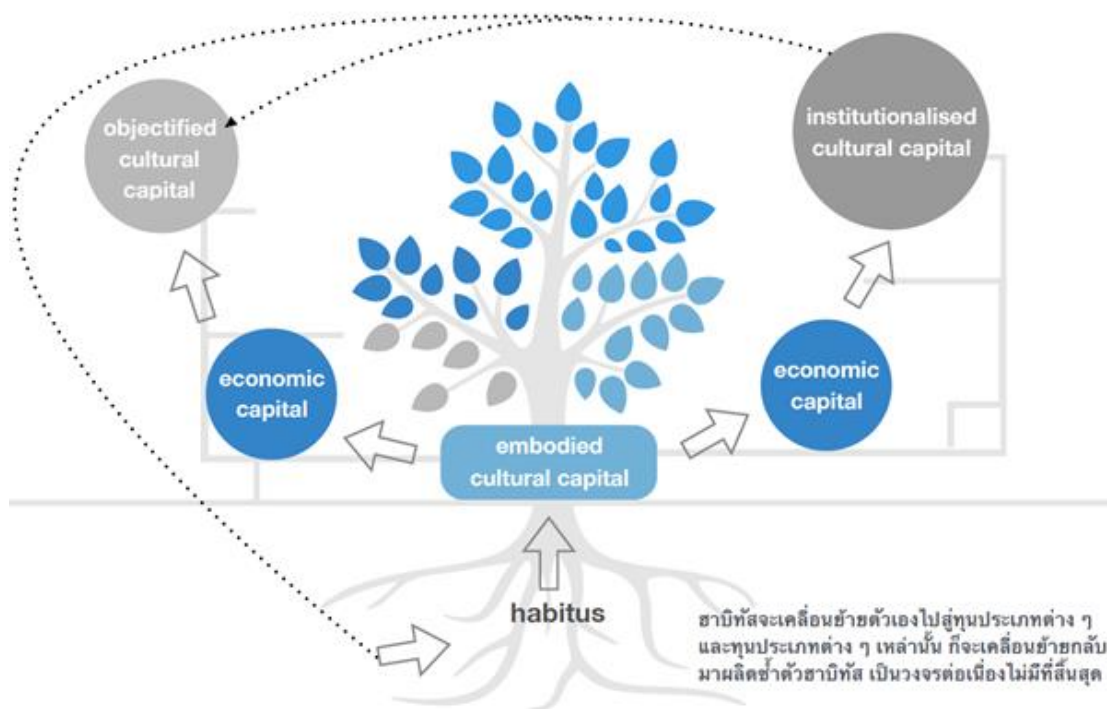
objectified cultural capital

institutionalised cultural capital

economic capital

economic capital

embodied cultural capital

habitus

ฮาบิทัสจะเคลื่อนย้ายตัวเองไปสู่ทุนประเภทต่าง ๆ และทุนประเภทต่าง ๆ เหล่านั้น ก็จะเคลื่อนย้ายกลับมาผลิตซ้ำตัวฮาบิทัส เป็นวงจรต่อเนื่องไม่มีที่สิ้นสุด